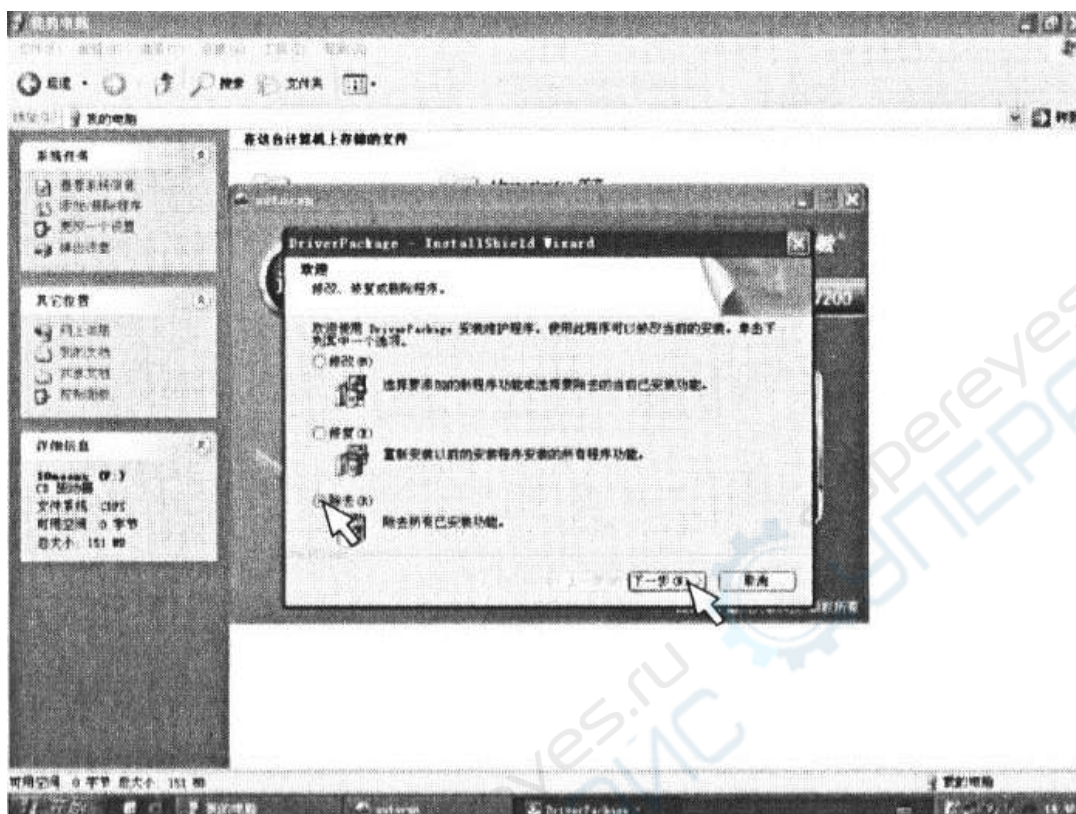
我的电脑

文件(F) 编辑(E) 查看(V) 收藏(A) 工具(T) 帮助(H)

后退 · 搜索 文件夹

地址(D) 我的电脑

在这台计算机上存储的文件

系统任务
查看系统信息
添加/删除程序
更改一个设置
弹出光盘

其它位置
网上邻居
我的文档
共享文档
控制面板

详细信息
(F:)
CD 驱动器
文件系统 CDFS
可用空间 0 字节
总大小 151 MB

DriverPackage - InstallShield Wizard

欢迎
修改、修复或删除程序。

欢迎使用 DriverPackage 安装维护程序。使用此程序可以修改当前的安装。单击下列其中一个选项。

修改(M)
选择要添加的新程序功能或选择要删除的当前已安装功能。

修复(E)
重新安装以前的安装程序安装的所有程序功能。

删除(R)
删除所有已安装功能。

下一步(N) > 取消

7200

可用空间 0 字节 总大小 151 MB

我的电脑

开始 我的电脑 DriverPackage

sepereyes.ru
СИНЕРС